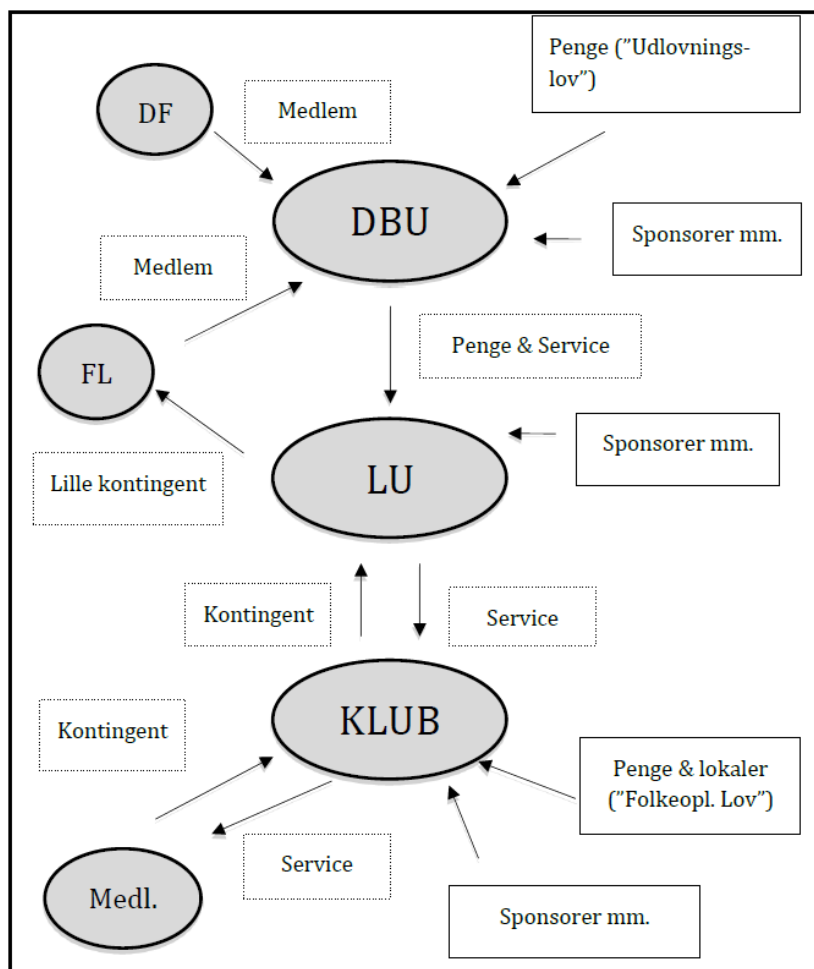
Penge (”Udlovningslov”)

DF

Medlem

DBU

Sponsorer mm.

Medlem

Penge & Service

FL

LU

Sponsorer mm.

Lille kontingent

Kontingent

Service

KLUB

Kontingent

Penge & lokaler (”Folkeopl. Lov”)

Service

Medl.

Sponsorer mm.